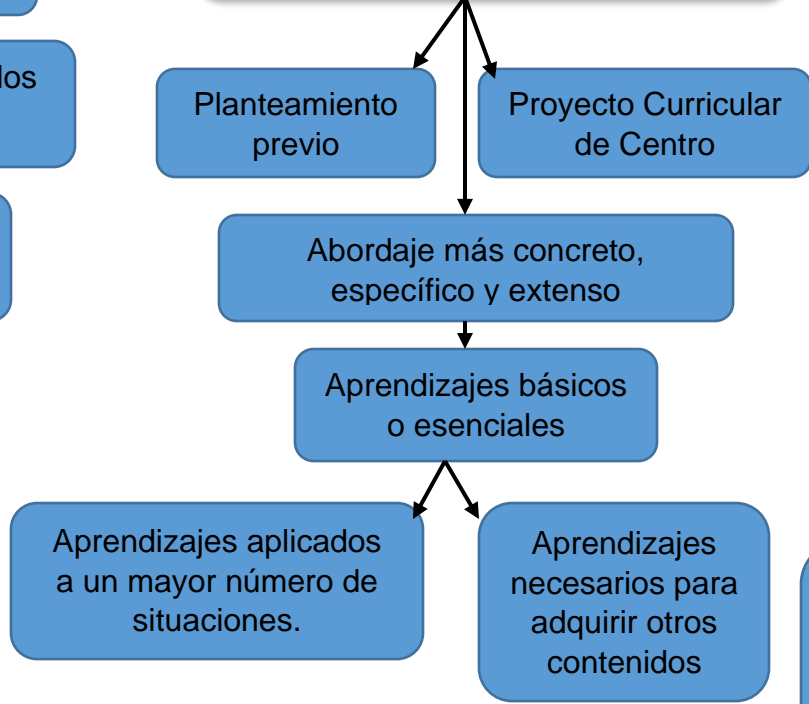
los

Planteamiento previo

Proyecto Curricular de Centro

Abordaje más concreto, específico y extenso

Aprendizajes básicos o esenciales

Aprendizajes aplicados a un mayor número de situaciones.

Aprendizajes necesarios para adquirir otros contenidos